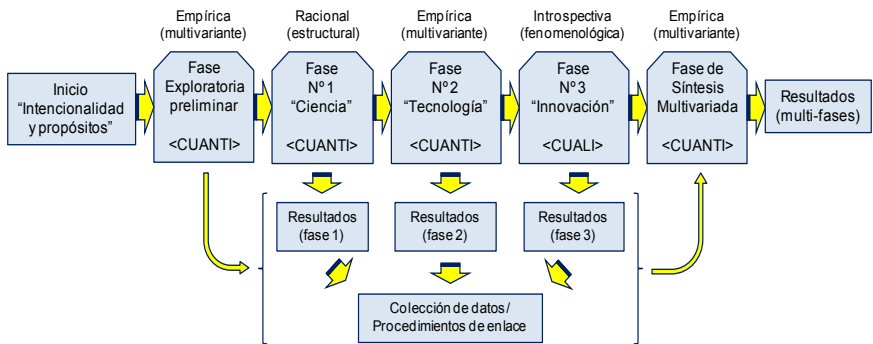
Empírica (multivariante)

Racional (estructural)

Empírica (multivariante)

Introspectiva (fenomenológica)

Empírica (multivariante)

Inicio "Intencionalidad y propósitos"

Fase Exploratoria preliminar <CUANTI>

Fase N° 1 "Ciencia" <CUANTI>

Fase N° 2 "Tecnología" <CUANTI>

Fase N° 3 "Innovación" <CUALI>

Fase de Síntesis Multivariada <CUANTI>

Resultados (multi-fases)

Resultados (fase 1)

Resultados (fase 2)

Resultados (fase 3)

Colección de datos / Procedimientos de enlace